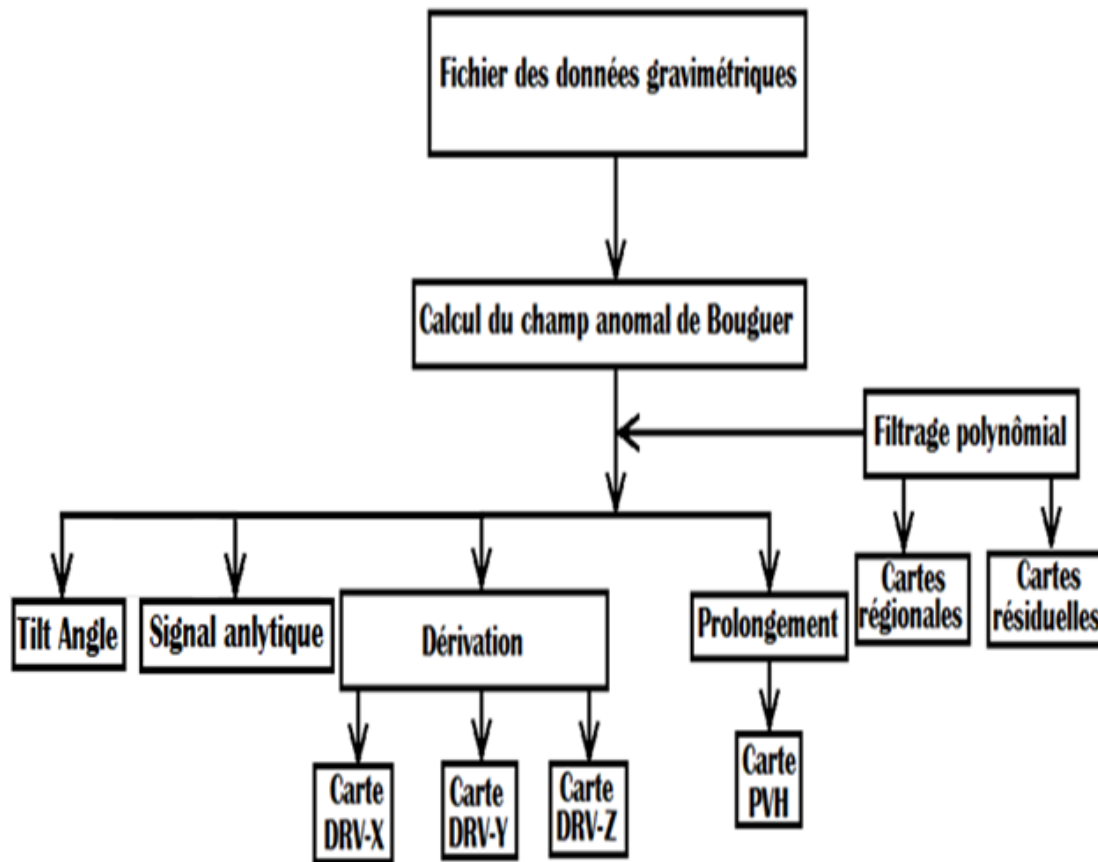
Fichier des données gravimétriques

Calcul du champ anomal de Bouguer

Filtrage polynômial

Tilt Angle

Signal anlytique

Dérivation

Prolongement

Cartes régionales

Cartes résiduelles

Carte DRV-X

Carte DRV-Y

Carte DRV-Z

Carte PVH